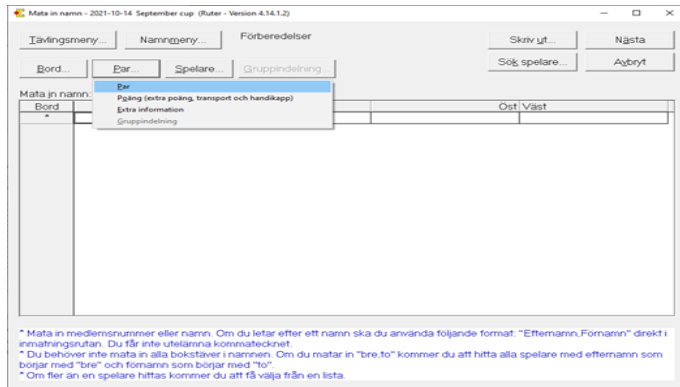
Mata in namn - 2021-10-14 September cup (Ruter - Version 4.14.1.2)

Tävlingsmeny... Namnmeny... Förberedelser

Skriv ut... Nästa

Bord... Par... Spelare... Gruppindelning...

Sök spelare... Avbryt

Par
Poäng (extra poäng, transport och handikapp)
Extra information
Gruppindelning

Mata in namn:

| Bord | | Öst | Väst |
|---|---|---|---|
| * | | | |

* Mata in medlemsnummer eller namn. Om du letar efter ett namn ska du använda följande format: "Efternamn,Förnamn" direkt i inmatningsrutan. Du får inte utelämna kommatecknet.
* Du behöver inte mata in alla bokstäver i namnen. Om du matar in "bre,to" kommer du att hitta alla spelare med efternamn som börjar med "bre" och förnamn som börjar med "to".
* Om fler än en spelare hittas kommer du att få välja från en lista.